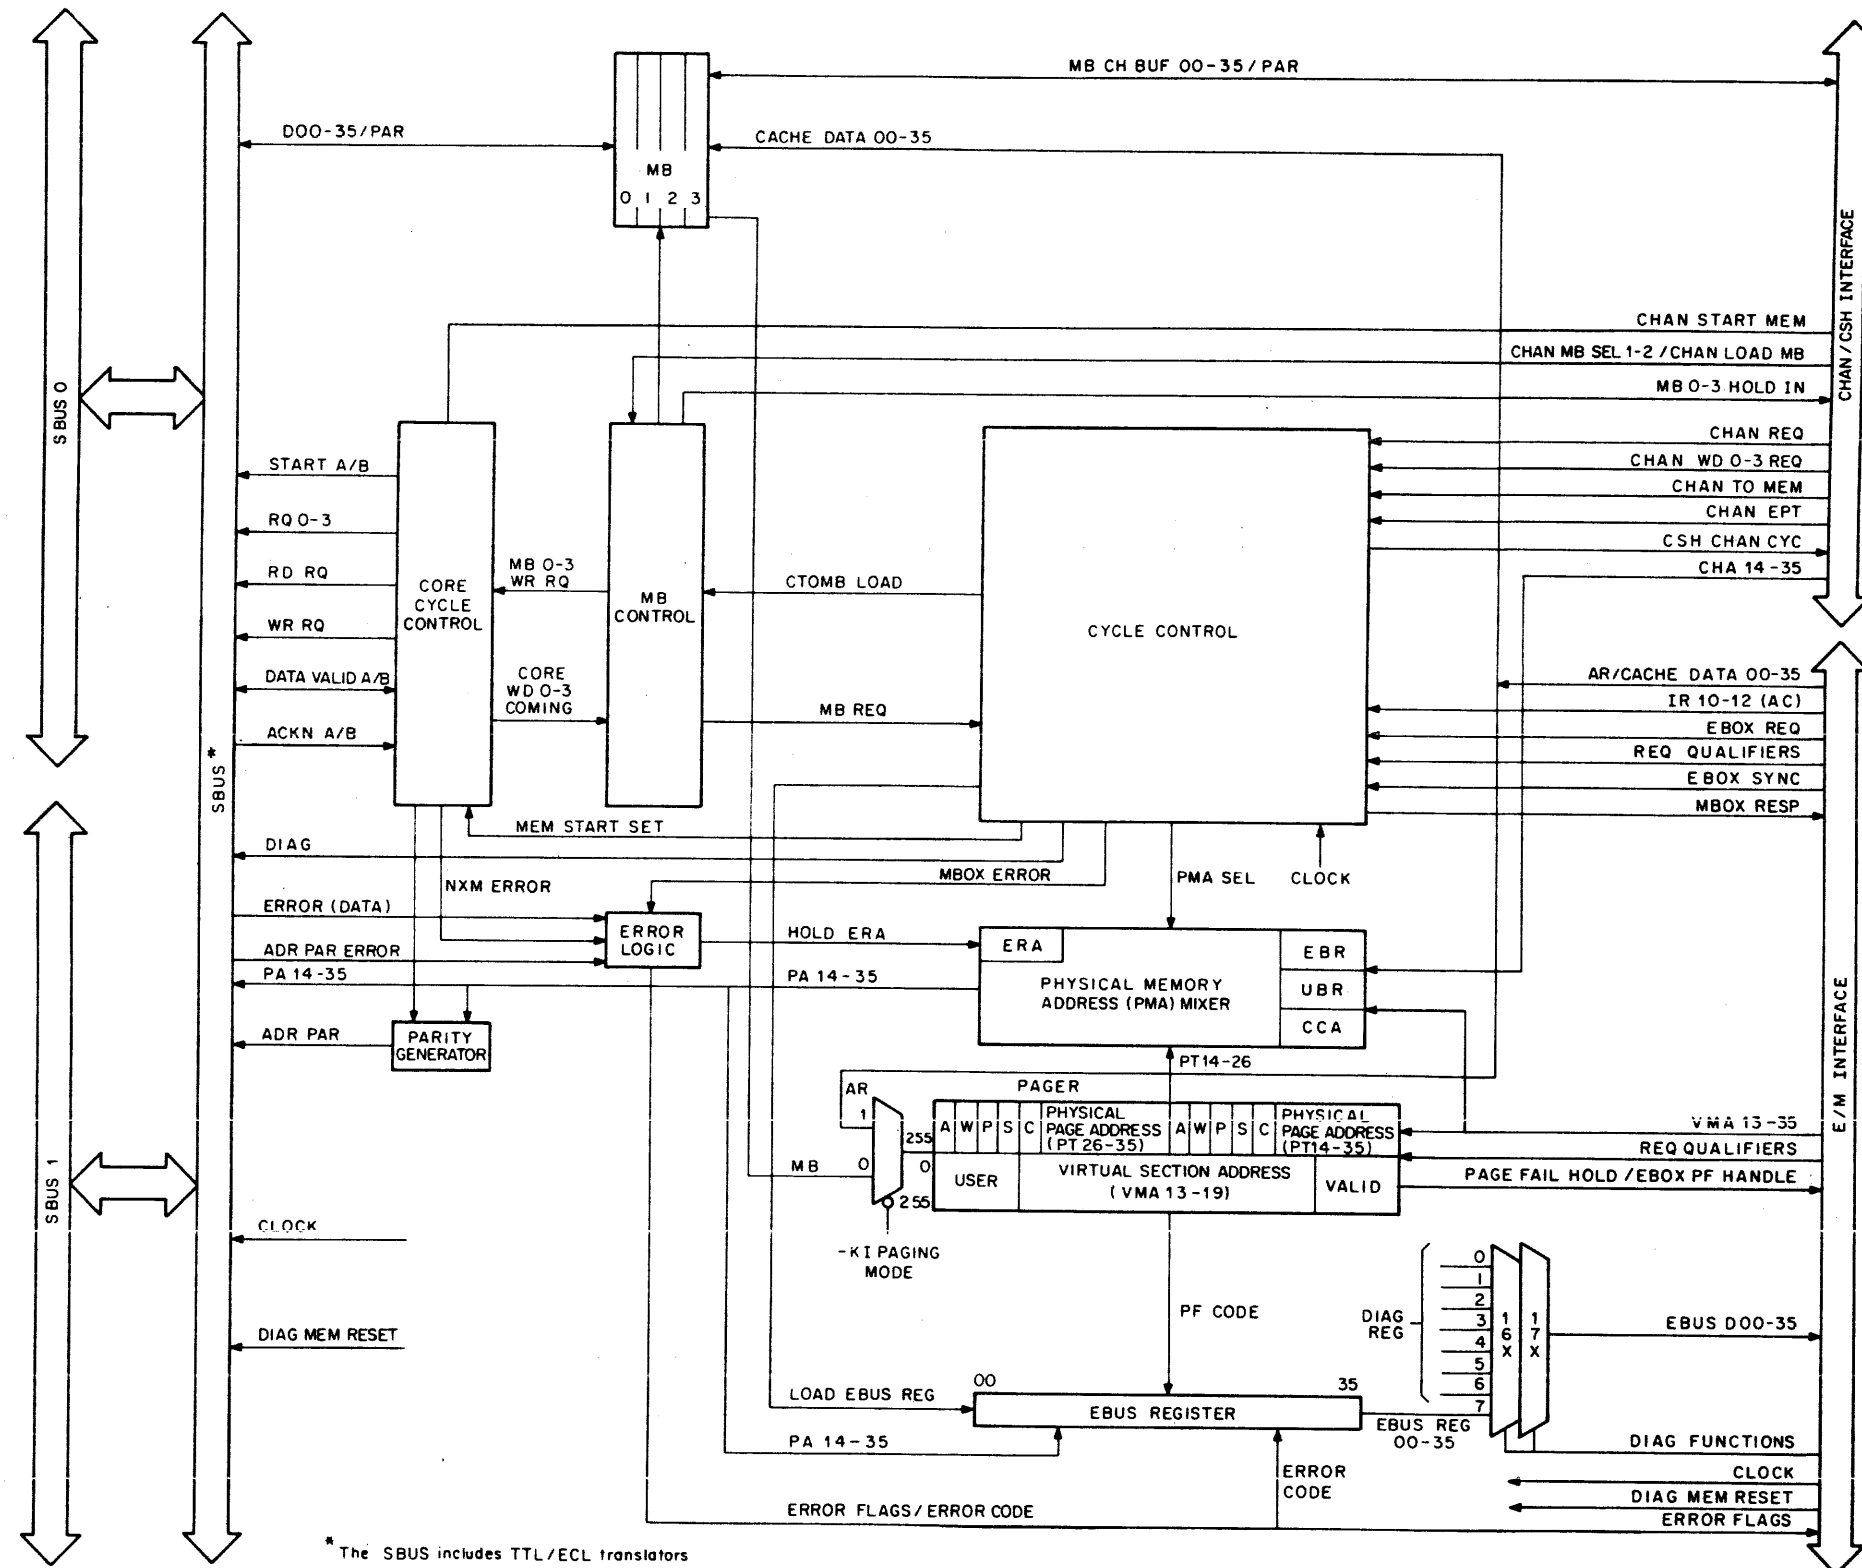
MB CH BUF 00-35/PAR

DOO-35/PAR

CACHE DATA 00-35

MB
0 1 2 3

CHAN/CSH INTERFACE

CHAN START MEM
CHAN MB SEL 1-2 / CHAN LOAD MB
MB 0-3 HOLD IN
CHAN REQ
CHAN WD 0-3 REQ
CHAN TO MEM
CHAN EPT
CSH CHAN CYC
CHA 14-35

SBUS 0

START A/B
RQ 0-3
RD RQ
WR RQ
DATA VALID A/B
ACKN A/B

CORE CYCLE CONTROL

MB 0-3 WR RQ

MB CONTROL

CTOMB LOAD

CYCLE CONTROL

CORE WD 0-3 COMING

MB REQ

AR/CACHE DATA 00-35
IR 10-12 (AC)
EBOX REQ
REQ QUALIFIERS
EBOX SYNC
MBOX RESP

SBUS*

MEM START SET

DIAG

NXM ERROR

MBOX ERROR

PMA SEL

CLOCK

ERROR (DATA)

ERROR LOGIC

HOLD ERA

ADR PAR ERROR

PA 14-35

PA 14-35

ERA

EBR

PHYSICAL MEMORY ADDRESS (PMA) MIXER

UBR

CCA

E/M INTERFACE

ADR PAR

PARITY GENERATOR

PT14-26

AR
1

PAGER

A W P S C PHYSICAL PAGE ADDRESS (PT 26-35) A W P S C PHYSICAL PAGE ADDRESS (PT14-35)

255

VMA 13-35
REQ QUALIFIERS

MB 0

0

USER VIRTUAL SECTION ADDRESS (VMA 13-19) VALID

PAGE FAIL HOLD / EBOX PF HANDLE

255

SBUS 1

CLOCK

-KI PAGING MODE

PF CODE

DIAG REG

0
1
2
3
4
5
6
7

16X
17X

EBUS D00-35

DIAG MEM RESET

LOAD EBUS REG

00

35

EBUS REGISTER

EBUS REG 00-35

PA 14-35

DIAG FUNCTIONS

ERROR CODE

CLOCK

DIAG MEM RESET

ERROR FLAGS / ERROR CODE

ERROR FLAGS

*The SBUS includes TTL/ECL translators